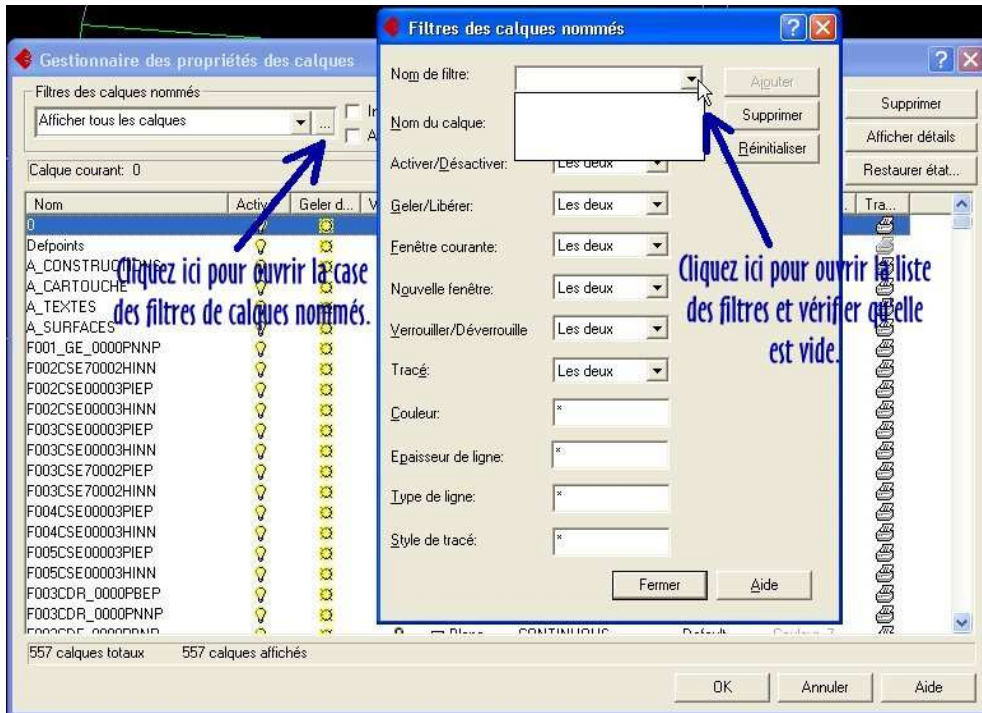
Gestionnaire des propriétés des calques

Filtres des calques nommés

Afficher tous les calques

Calque courant: 0

Supprimer

Afficher détails

Restaurer état...

| Nom | Activ... | Geler d... | V | Tra... |
|---|---|---|---|---|
| 0 | | | | |
| Defpoints | | | | |
| A_CONSTRUCTIONS | | | | |
| A_CARTOUCHE | | | | |
| A_TEXTES | | | | |
| A_SURFACES | | | | |
| F001_GE_0000PNNP | | | | |
| F002CSE70002HINN | | | | |
| F002CSE00003PIEP | | | | |
| F002CSE00003HINN | | | | |
| F003CSE00003PIEP | | | | |
| F003CSE00003HINN | | | | |
| F003CSE70002PIEP | | | | |
| F003CSE70002HINN | | | | |
| F004CSE00003PIEP | | | | |
| F004CSE00003HINN | | | | |
| F005CSE00003PIEP | | | | |
| F005CSE00003HINN | | | | |
| F003CDR_0000PBEP | | | | |
| F003CDR_0000PNNP | | | | |

557 calques totaux 557 calques affichés

OK Annuler Aide

Filtres des calques nommés

Nom de filtre:

Ajouter

Supprimer

Réinitialiser

Nom du calque:

Activer/Désactiver: Les deux

Geler/Libérer: Les deux

Fenêtre courante: Les deux

Nouvelle fenêtre: Les deux

Verrouiller/Déverrouille Les deux

Tracé: Les deux

Couleur: *

Epaisseur de ligne: *

Type de ligne: *

Style de tracé: *

Fermer Aide

Cliquez ici pour ouvrir la case des filtres de calques nommés.

Cliquez ici pour ouvrir la liste des filtres et vérifier qu'elle est vide.